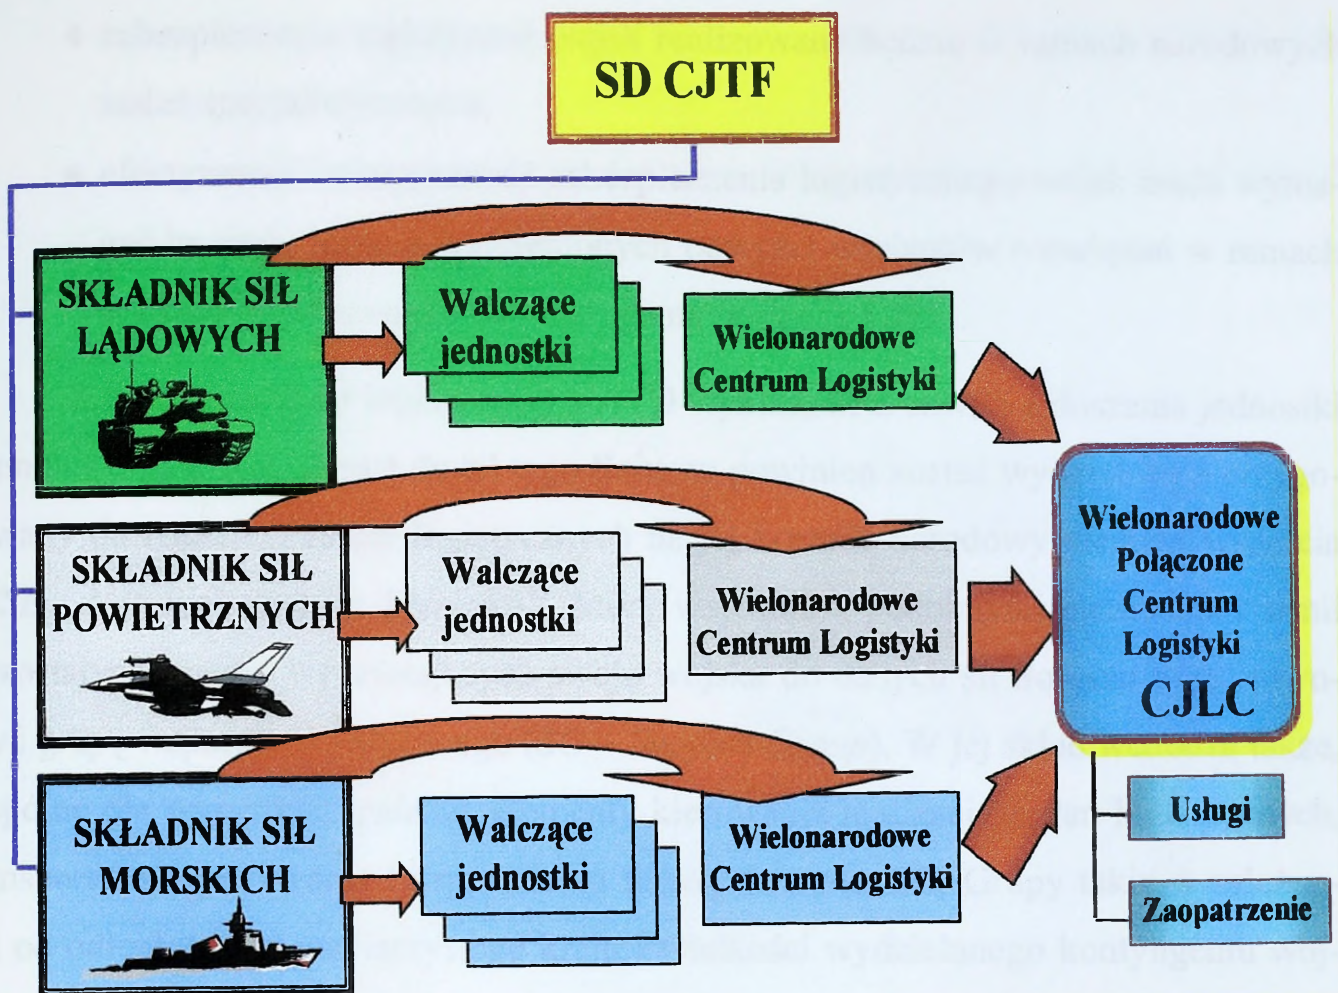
SD CJTF

SKŁADNIK SIŁ LĄDOWYCH

Walczące jednostki

Wielonarodowe Centrum Logistyki

SKŁADNIK SIŁ POWIETRZNYCH

Walczące jednostki

Wielonarodowe Centrum Logistyki

SKŁADNIK SIŁ MORSKICH

Walczące jednostki

Wielonarodowe Centrum Logistyki

Wielonarodowe Połączone Centrum Logistyki CJLC

Usługi

Zaopatrzenie